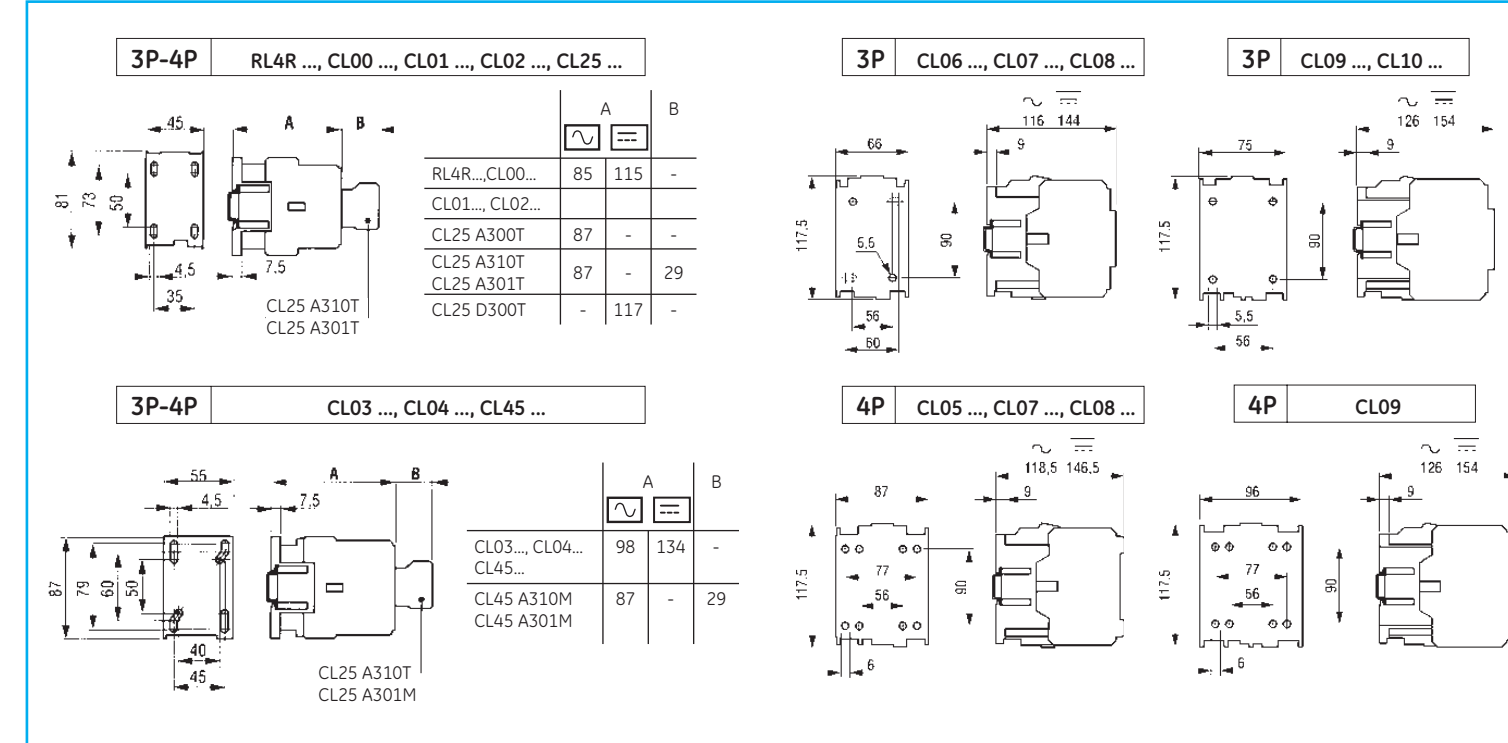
3P-4P | RL4R ..., CL00 ..., CL01 ..., CL02 ..., CL25 ...

45
A
B
81
73
50
4,5
7,5
35
CL25 A310T
CL25 A301T

| | A ∿ | A ⎓ | B |
|---|---|---|---|
| RL4R...,CL00... | 85 | 115 | - |
| CL01..., CL02... | | | |
| CL25 A300T | 87 | - | - |
| CL25 A310T CL25 A301T | 87 | - | 29 |
| CL25 D300T | - | 117 | - |

3P | CL06 ..., CL07 ..., CL08 ...

∿ ⎓
116 144
66
9
117,5
5,5
90
56
60

3P | CL09 ..., CL10 ...

∿ ⎓
126 154
75
9
117,5
90
5,5
56

3P-4P | CL03 ..., CL04 ..., CL45 ...

56
4,5
A
B
7,5
87
79
60
50
40
45
CL25 A310T
CL25 A301M

| | A ∿ | A ⎓ | B |
|---|---|---|---|
| CL03..., CL04... CL45... | 98 | 134 | - |
| CL45 A310M CL45 A301M | 87 | - | 29 |

4P | CL05 ..., CL07 ..., CL08 ...

∿ ⎓
118,5 146,5
87
9
117,5
77
56
90
6

4P | CL09

∿ ⎓
126 154
96
9
117,5
77
56
90
6